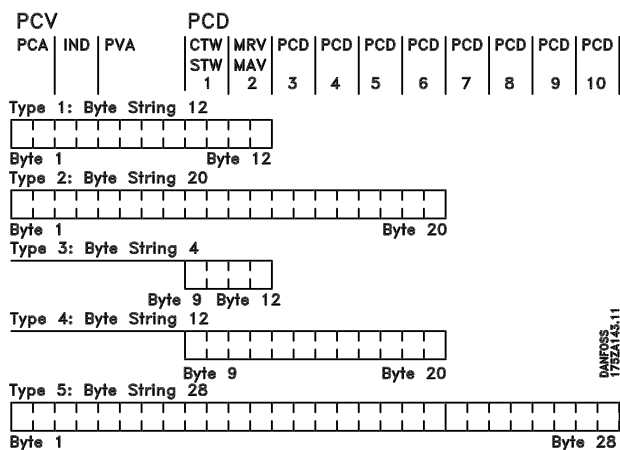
PCV

PCA | IND | PVA

PCD

| CTW STW 1 | MRV MAV 2 | PCD 3 | PCD 4 | PCD 5 | PCD 6 | PCD 7 | PCD 8 | PCD 9 | PCD 10 |
|---|---|---|---|---|---|---|---|---|---|

Type 1: Byte String 12

Byte 1 Byte 12

Type 2: Byte String 20

Byte 1 Byte 20

Type 3: Byte String 4

Byte 9 Byte 12

Type 4: Byte String 12

Byte 9 Byte 20

Type 5: Byte String 28

Byte 1 Byte 28

DANFOSS 175ZA143.11